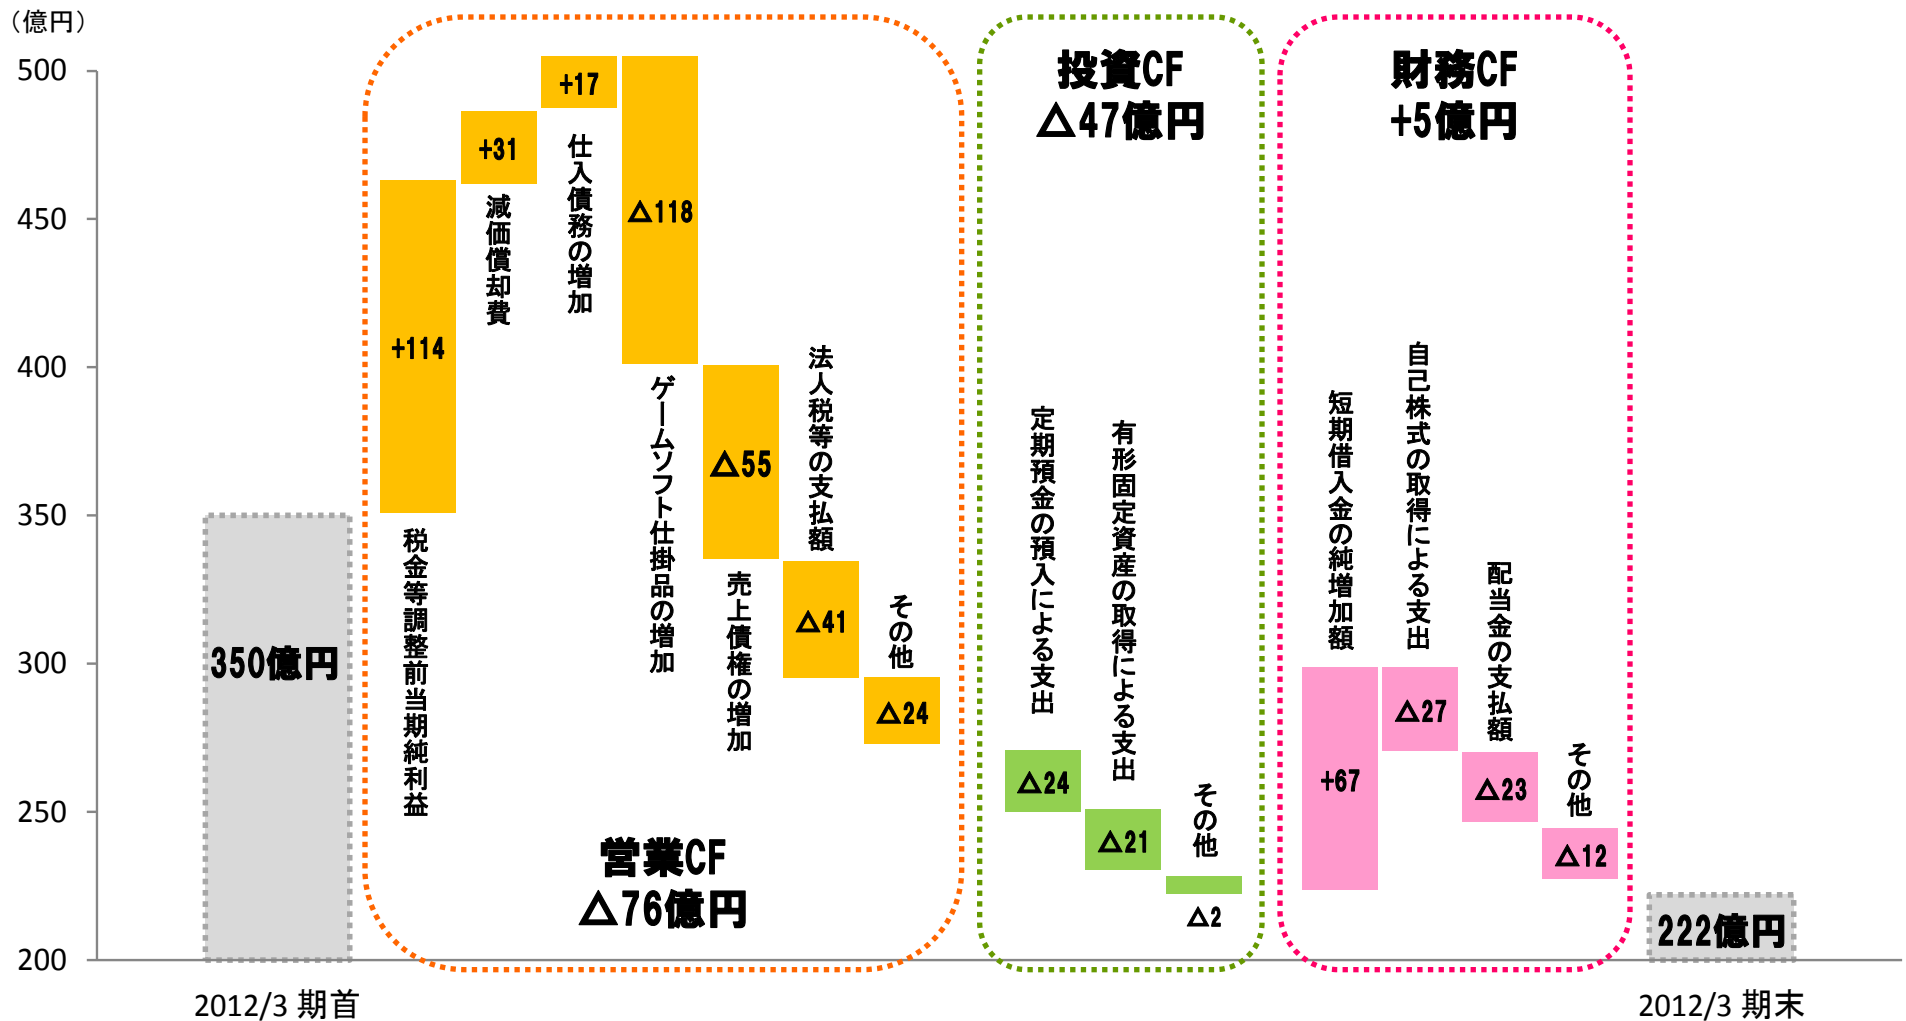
(億円)

500
450
400
350
300
250
200

350億円

+114
税金等調整前当期純利益

+31
減価償却費

+17
仕入債務の増加

△118
ゲームソフト仕掛品の増加

△55
売上債権の増加

△41
法人税等の支払額

△24
その他

営業CF
△76億円

投資CF
△47億円

△24
定期預金の預入による支出

△21
有形固定資産の取得による支出

△2
その他

財務CF
+5億円

+67
短期借入金の純増加額

△27
自己株式の取得による支出

△23
配当金の支払額

△12
その他

222億円

2012/3 期首
2012/3 期末